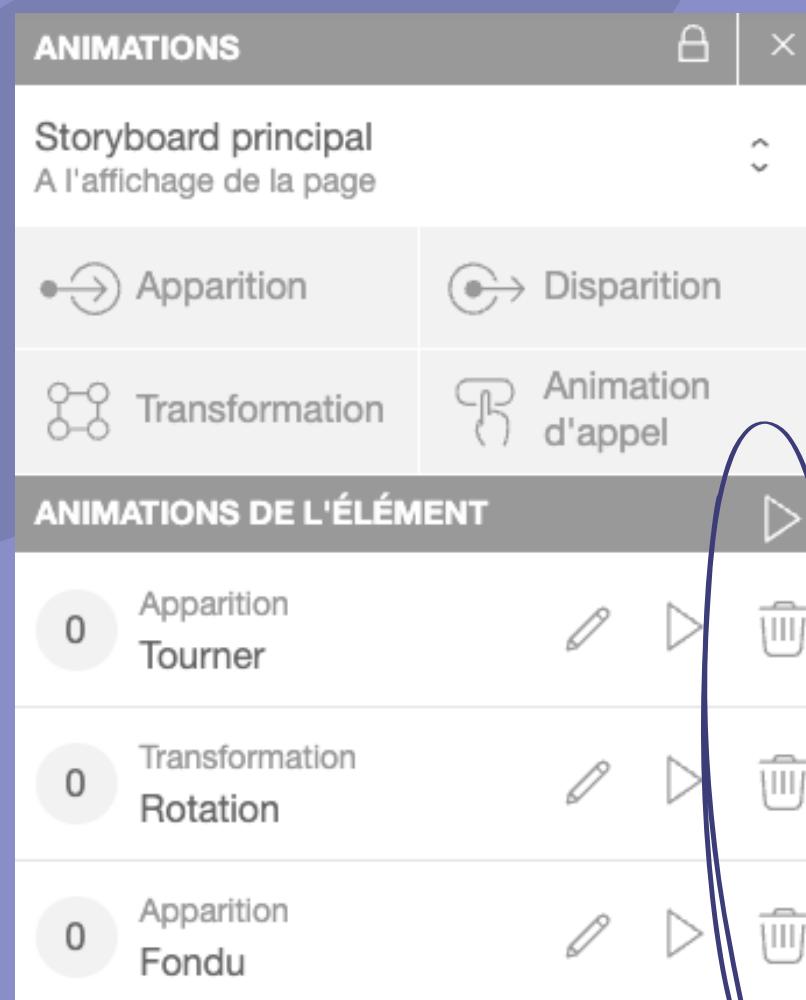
ANIMATIONS

Storyboard principal
A l'affichage de la page

Apparition

Disparition

Transformation

Animation d'appel

ANIMATIONS DE L'ÉLÉMENT

0 Apparition
Tourner

0 Transformation
Rotation

0 Apparition
Fondu